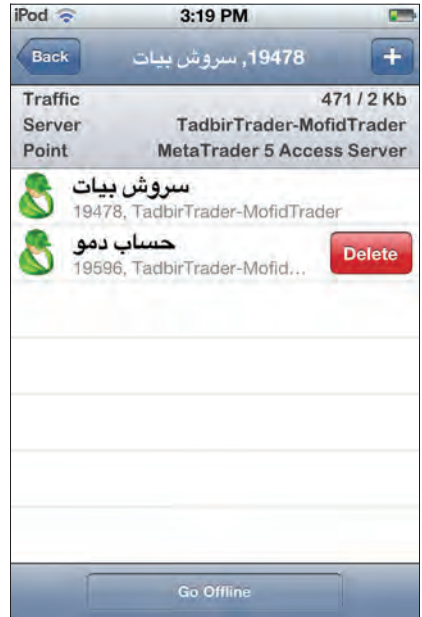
iPod 3:19 PM

Back 19478, سروش بيات +

Traffic 471 / 2 Kb
Server TadbirTrader-MofidTrader
Point MetaTrader 5 Access Server

سروش بيات
19478, TadbirTrader-MofidTrader

حساب دمو
19596, TadbirTrader-Mofid...
Delete

Go Offline